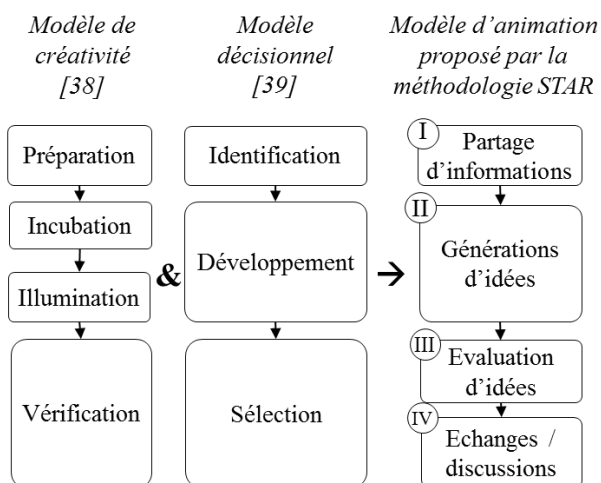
Modèle de créativité [38]

Préparation

Incubation

Illumination

Vérification

&

Modèle décisionnel [39]

Identification

Développement

Sélection

→

Modèle d'animation proposé par la méthodologie STAR

I Partage d'informations

II Générations d'idées

III Evaluation d'idées

IV Echanges / discussions